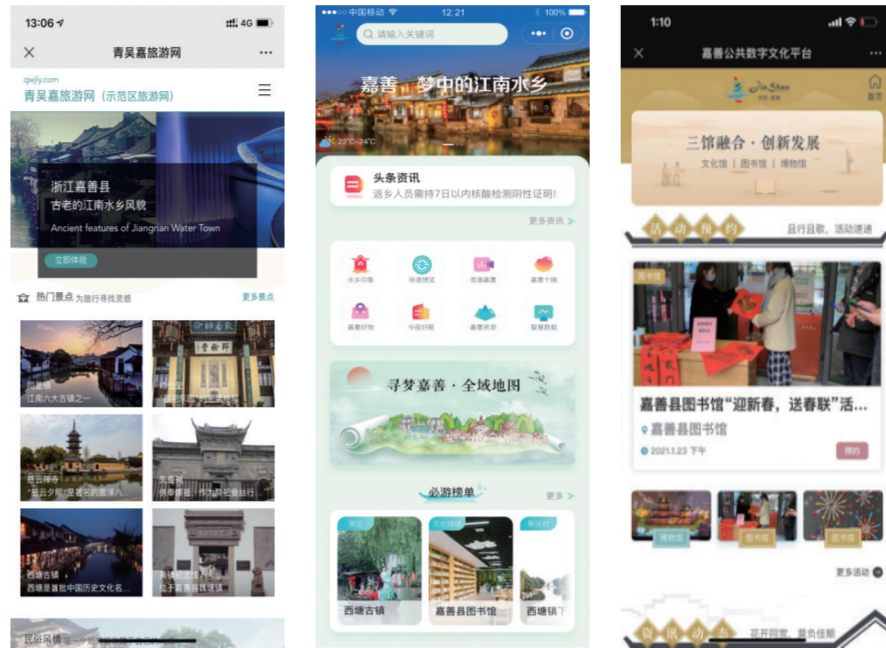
13:06
4G
青吴嘉旅游网
qwjly.com
青吴嘉旅游网（示范区旅游网）
浙江嘉善县
古老的江南水乡风貌
Ancient features of Jiangnan Water Town
立即体验
热门景点 为旅行寻找灵感
更多景点
西塘镇
江南六大古镇之一
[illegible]
慈云禅寺
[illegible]
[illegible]
西塘古镇
西塘是首批中国历史文化名...
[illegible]
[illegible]

中国移动
12:21
100%
请输入关键词
嘉善，梦中的江南水乡
头条资讯
返乡人员需持7日以内核酸检测阴性证明！
更多资讯
水乡印象
便捷预定
吃在嘉善
嘉善十碗
嘉善好物
今日好玩
嘉善表演
智慧数据
寻梦嘉善·全域地图
必游榜单
更多
西塘古镇
嘉善县图书馆
西塘镇

1:10
嘉善公共数字文化平台
Jia Shan
首页
三馆融合·创新发展
文化馆 | 图书馆 | 博物馆
活动预约
且行且歌，活动速递
图书馆
嘉善县图书馆“迎新春，送春联”活...
嘉善县图书馆
2021.1.23 下午
预约
博物馆
图书馆
图书馆
更多活动
资讯动态
花开四家，署色佳期